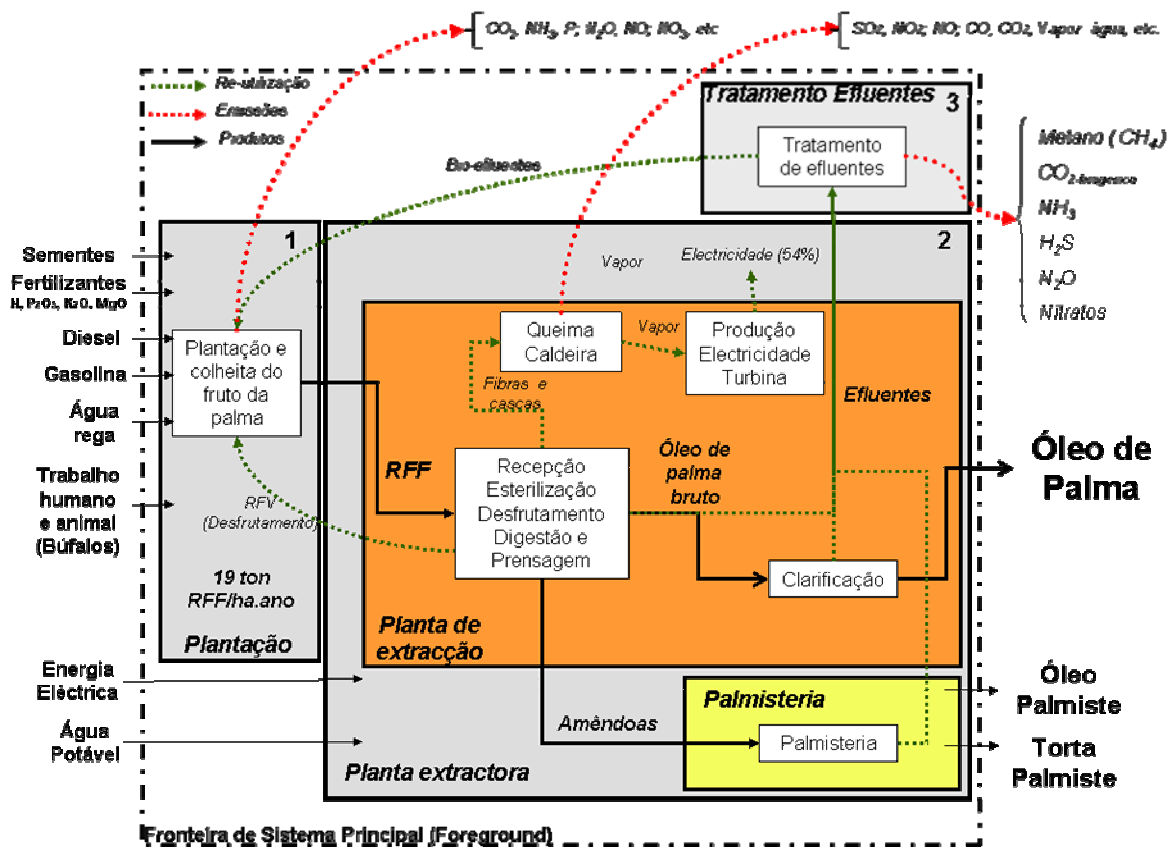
$CO_2$, $NH_3$, P; $N_2O$, NO; $NO_3$, etc.

SO2, NO2, NO, CO, CO2, Vapor água, etc.

Re-utilização
Emissões
Produtos

Tratamento Efluentes 3

Tratamento de efluentes

Metano ($CH_4$)
$CO_{2\text{-biogenico}}$
$NH_3$
$H_2S$
$N_2O$
Nitratos

Bio-efluentes

1

2

Sementes
Fertilizantes
N, P2O5, K2O, MgO
Diesel
Gasolina
Água rega
Trabalho humano e animal (Búfalos)

Vapor

Electricidade (54%)

Plantação e colheita do fruto da palma

Queima Caldeira

Vapor

Produção Electricidade Turbina

Fibras e cascas

Efluentes

RFF

Recepção Esterilização Desfrutamento Digestão e Prensagem

Óleo de palma bruto

Óleo de Palma

RFV (Desfrutamento)

Clarificação

19 ton RFF/ha.ano

Plantação

Planta de extracção

Energia Eléctrica

Água Potável

Palmisteria

Óleo Palmiste

Amêndoas

Palmisteria

Torta Palmiste

Planta extractora

Fronteira de Sistema Principal (Foreground)